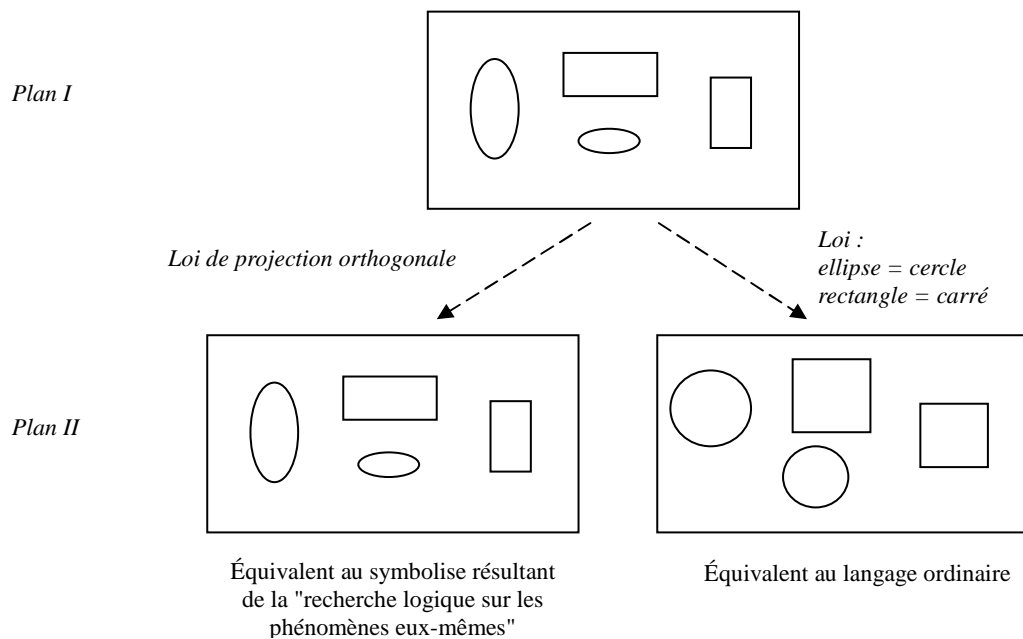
Plan I

Loi de projection orthogonale

Loi :
ellipse = cercle
rectangle = carré

Plan II

Équivalent au symbolise résultant de la "recherche logique sur les phénomènes eux-mêmes"

Équivalent au langage ordinaire